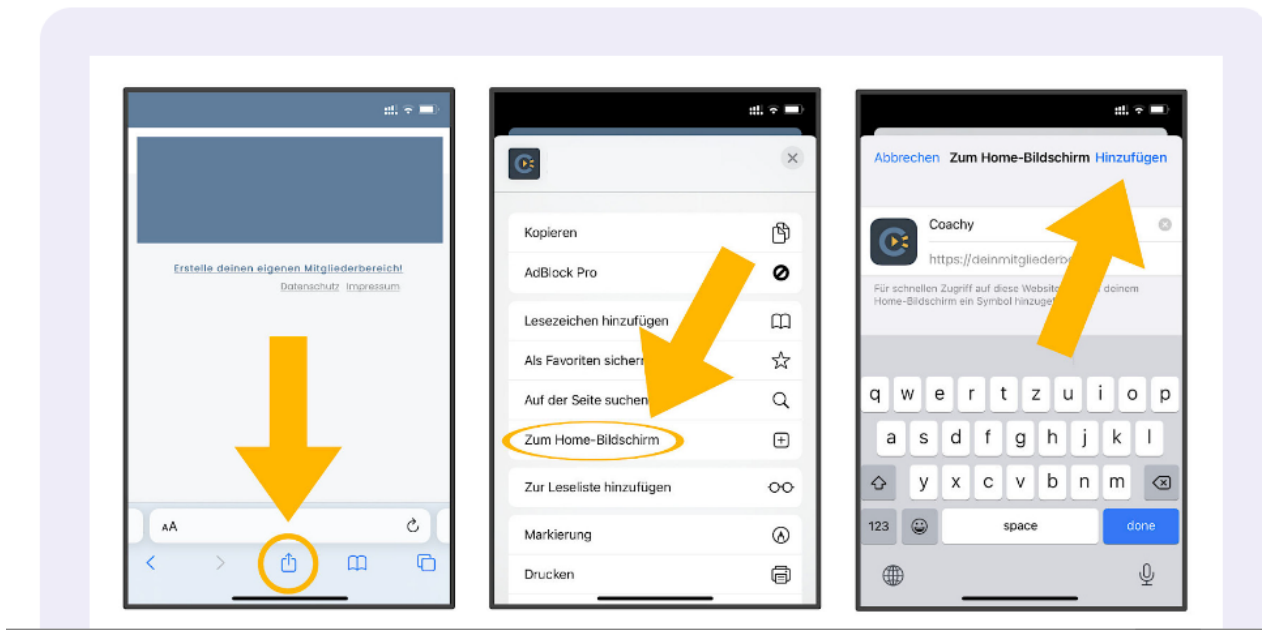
Erstelle deinen eigenen Mitgliederbereich!
Datenschutz Impressum

AA

Kopieren
AdBlock Pro
Lesezeichen hinzufügen
Als Favoriten sichern
Auf der Seite suchen
Zum Home-Bildschirm
Zur Leseliste hinzufügen
Markierung
Drucken

Abbrechen Zum Home-Bildschirm Hinzufügen
Coachy
https://deinmitgliederbe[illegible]
Für schnellen Zugriff auf diese Websit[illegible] deinem Home-Bildschirm ein Symbol hinzuge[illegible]

q w e r t z u i o p
a s d f g h j k l
y x c v b n m
123 space done